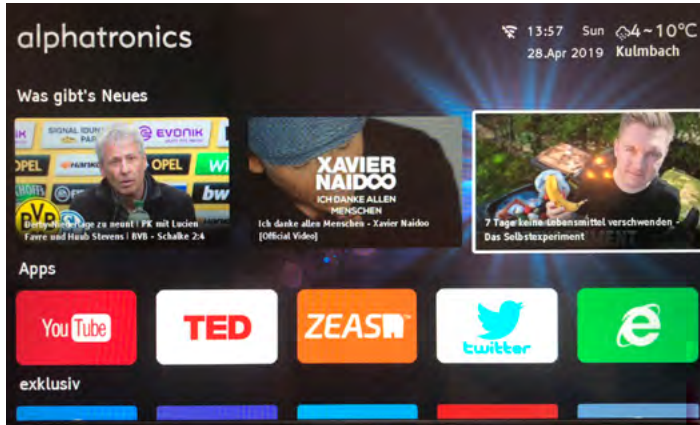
alphatronics

13:57 Sun 4~10°C
28.Apr 2019 Kulmbach

Was gibt's Neues

SIGNAL IDUNA EVONIK OPEL bwin BVB

Derby-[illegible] zu neunt | PK mit Lucien Favre und Huub Stevens | BVB - Schalke 2:4

XAVIER NAIDOO
ICH DANKE ALLEN MENSCHEN

Ich danke allen Menschen - Xavier Naidoo [Official Video]

7 Tage keine Lebensmittel verschwenden - Das Selbstexperiment

Apps

YouTube

TED

ZEASN

twitter

exklusiv